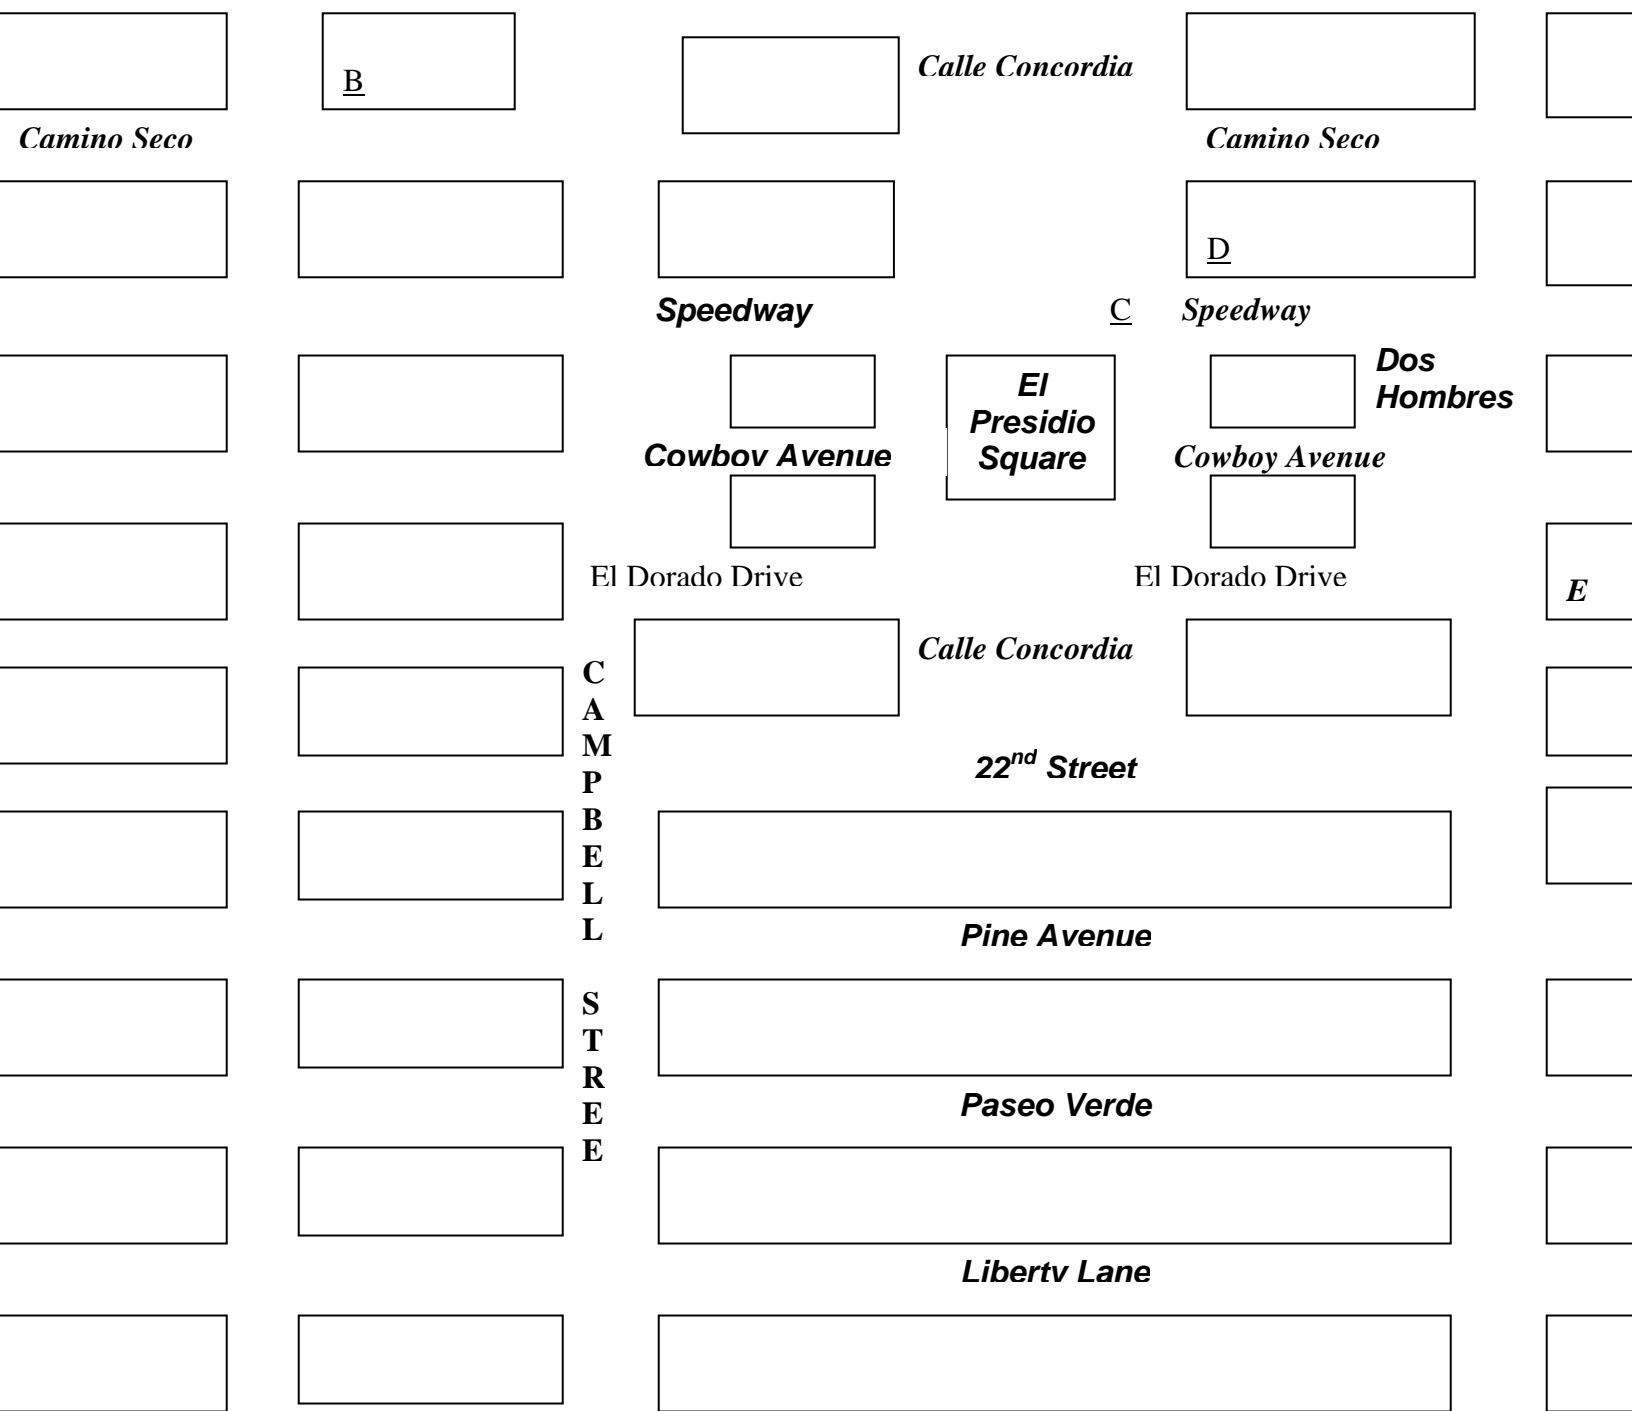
B

Calle Concordia

Camino Seco

Camino Seco

D

Speedway

C

Speedway

El Presidio Square

Dos Hombres

Cowboy Avenue

Cowboy Avenue

El Dorado Drive

El Dorado Drive

E

Calle Concordia

CAMPBELL STREE E

22$^{nd}$ Street

Pine Avenue

Paseo Verde

Liberty Lane